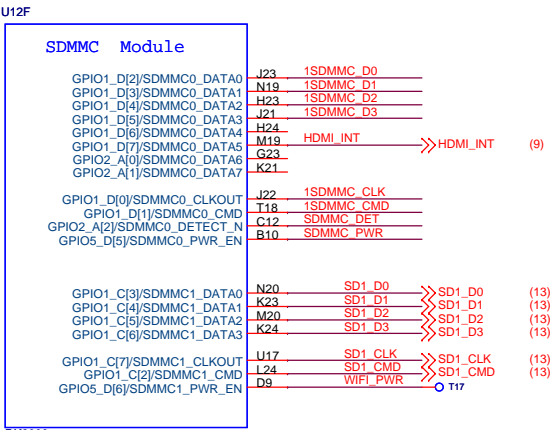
U12F

SDMMC Module

GPIO1_D[2]/SDMMC0_DATA0 J23 1SDMMC_D0
GPIO1_D[3]/SDMMC0_DATA1 N19 1SDMMC_D1
GPIO1_D[4]/SDMMC0_DATA2 H23 1SDMMC_D2
GPIO1_D[5]/SDMMC0_DATA3 J21 1SDMMC_D3
GPIO1_D[6]/SDMMC0_DATA4 H24
GPIO1_D[7]/SDMMC0_DATA5 M19 HDMI_INT HDMI_INT (9)
GPIO2_A[0]/SDMMC0_DATA6 G23
GPIO2_A[1]/SDMMC0_DATA7 K21

GPIO1_D[0]/SDMMC0_CLKOUT J22 1SDMMC_CLK
GPIO1_D[1]/SDMMC0_CMD T18 1SDMMC_CMD
GPIO2_A[2]/SDMMC0_DETECT_N C12 SDMMC_DET
GPIO5_D[5]/SDMMC0_PWR_EN B10 SDMMC_PWR

GPIO1_C[3]/SDMMC1_DATA0 N20 SD1_D0 SD1_D0 (13)
GPIO1_C[4]/SDMMC1_DATA1 K23 SD1_D1 SD1_D1 (13)
GPIO1_C[5]/SDMMC1_DATA2 M20 SD1_D2 SD1_D2 (13)
GPIO1_C[6]/SDMMC1_DATA3 K24 SD1_D3 SD1_D3 (13)

GPIO1_C[7]/SDMMC1_CLKOUT U17 SD1_CLK SD1_CLK (13)
GPIO1_C[2]/SDMMC1_CMD L24 SD1_CMD SD1_CMD (13)
GPIO5_D[6]/SDMMC1_PWR_EN D9 WIFI_PWR T17